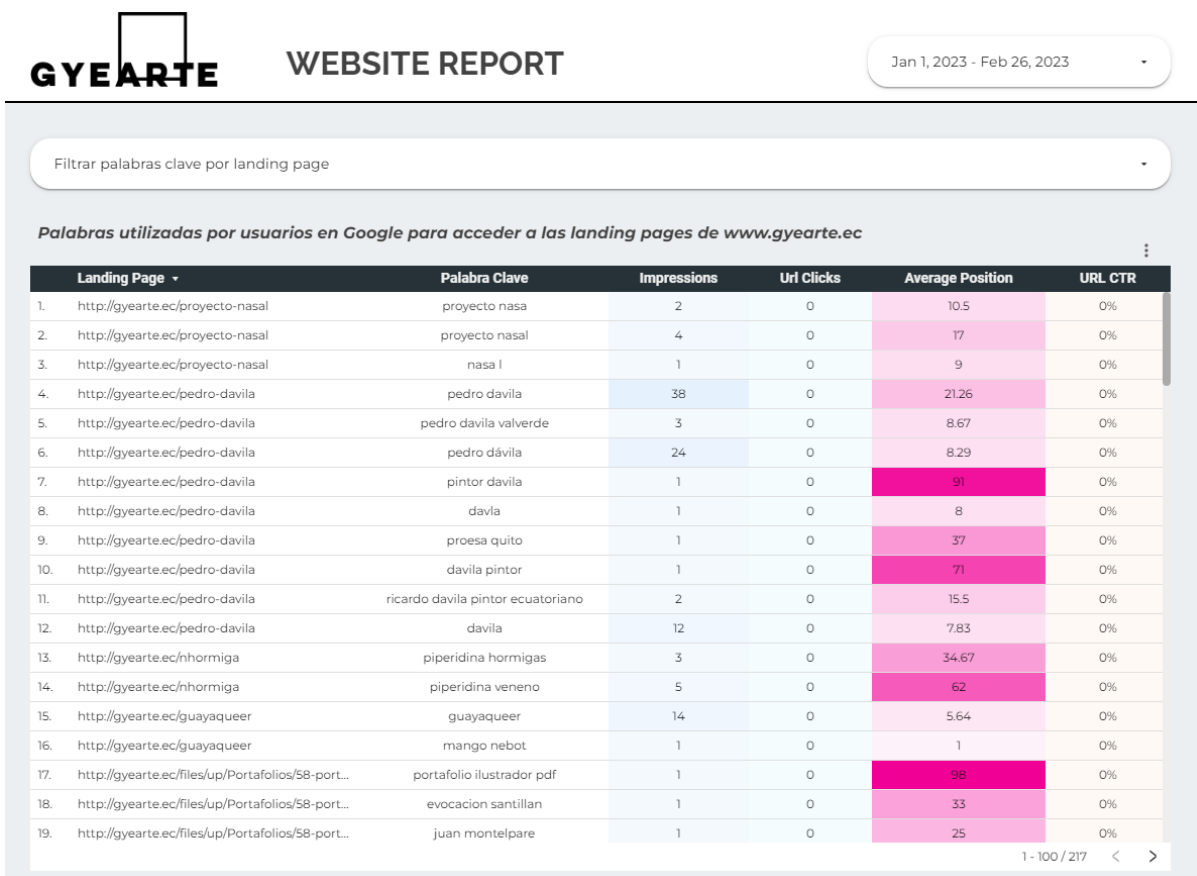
GYEARTE

WEBSITE REPORT

Jan 1, 2023 - Feb 26, 2023

Filtrar palabras clave por landing page

Palabras utilizadas por usuarios en Google para acceder a las landing pages de www.gyearte.ec

| | Landing Page | Palabra Clave | Impressions | Url Clicks | Average Position | URL CTR |
|---|---|---|---|---|---|---|
| 1. | http://gyearte.ec/proyecto-nasal | proyecto nasa | 2 | 0 | 10.5 | 0% |
| 2. | http://gyearte.ec/proyecto-nasal | proyecto nasal | 4 | 0 | 17 | 0% |
| 3. | http://gyearte.ec/proyecto-nasal | nasa l | 1 | 0 | 9 | 0% |
| 4. | http://gyearte.ec/pedro-davila | pedro davila | 38 | 0 | 21.26 | 0% |
| 5. | http://gyearte.ec/pedro-davila | pedro davila valverde | 3 | 0 | 8.67 | 0% |
| 6. | http://gyearte.ec/pedro-davila | pedro dávila | 24 | 0 | 8.29 | 0% |
| 7. | http://gyearte.ec/pedro-davila | pintor davila | 1 | 0 | 91 | 0% |
| 8. | http://gyearte.ec/pedro-davila | davla | 1 | 0 | 8 | 0% |
| 9. | http://gyearte.ec/pedro-davila | proesa quito | 1 | 0 | 37 | 0% |
| 10. | http://gyearte.ec/pedro-davila | davila pintor | 1 | 0 | 71 | 0% |
| 11. | http://gyearte.ec/pedro-davila | ricardo davila pintor ecuatoriano | 2 | 0 | 15.5 | 0% |
| 12. | http://gyearte.ec/pedro-davila | davila | 12 | 0 | 7.83 | 0% |
| 13. | http://gyearte.ec/nhormiga | piperidina hormigas | 3 | 0 | 34.67 | 0% |
| 14. | http://gyearte.ec/nhormiga | piperidina veneno | 5 | 0 | 62 | 0% |
| 15. | http://gyearte.ec/guayaqueer | guayaqueer | 14 | 0 | 5.64 | 0% |
| 16. | http://gyearte.ec/guayaqueer | mango nebot | 1 | 0 | 1 | 0% |
| 17. | http://gyearte.ec/files/up/Portafolios/58-port... | portafolio ilustrador pdf | 1 | 0 | 98 | 0% |
| 18. | http://gyearte.ec/files/up/Portafolios/58-port... | evocacion santillan | 1 | 0 | 33 | 0% |
| 19. | http://gyearte.ec/files/up/Portafolios/58-port... | juan montelpare | 1 | 0 | 25 | 0% |

1 - 100 / 217